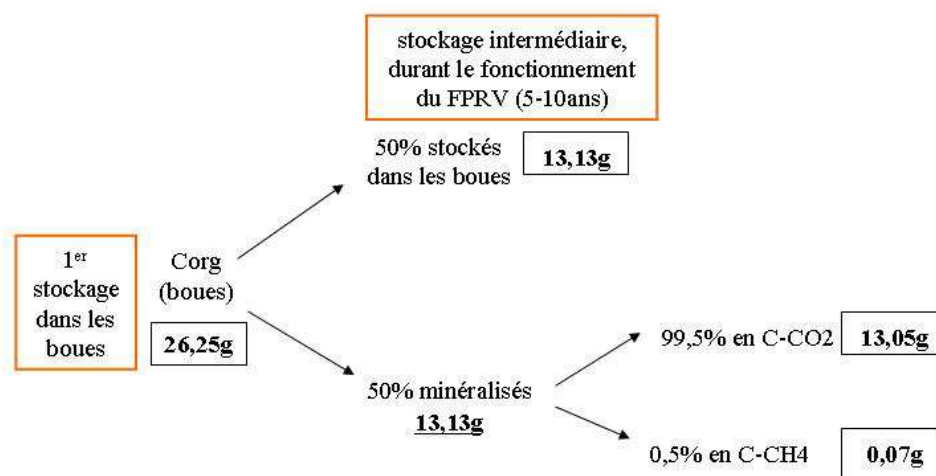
stockage intermédiaire, durant le fonctionnement du FPRV (5-10ans)

50% stockés dans les boues

13,13g

1$^{er}$ stockage dans les boues

Corg (boues)

26,25g

50% minéralisés

13,13g

99,5% en C-CO2

13,05g

0,5% en C-CH4

0,07g